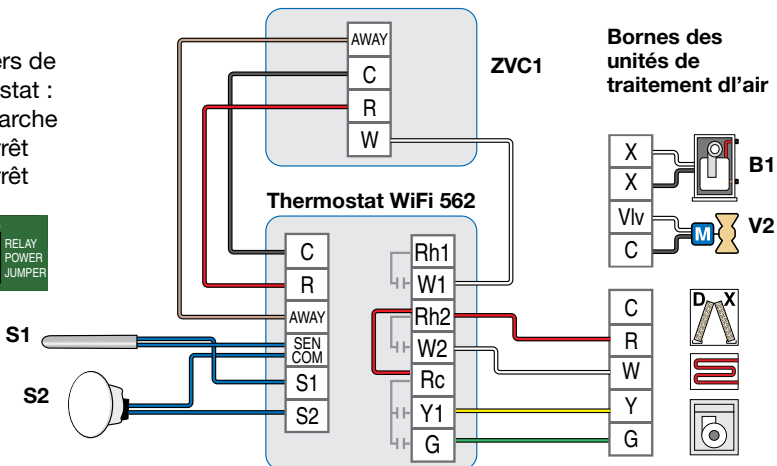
rs de
stat :
arche
rêt
rêt

RELAY
POWER
JUMPER

AWAY
C
R
W

ZVC1

Bornes des unités de traitement d'air

X
X
Vlv
C

B1
M
V2

Thermostat WiFi 562

C
R
AWAY
SEN COM
S1
S2

Rh1
W1
Rh2
W2
Rc
Y1
G

C
R
W
Y
G

D
X

S1
S2